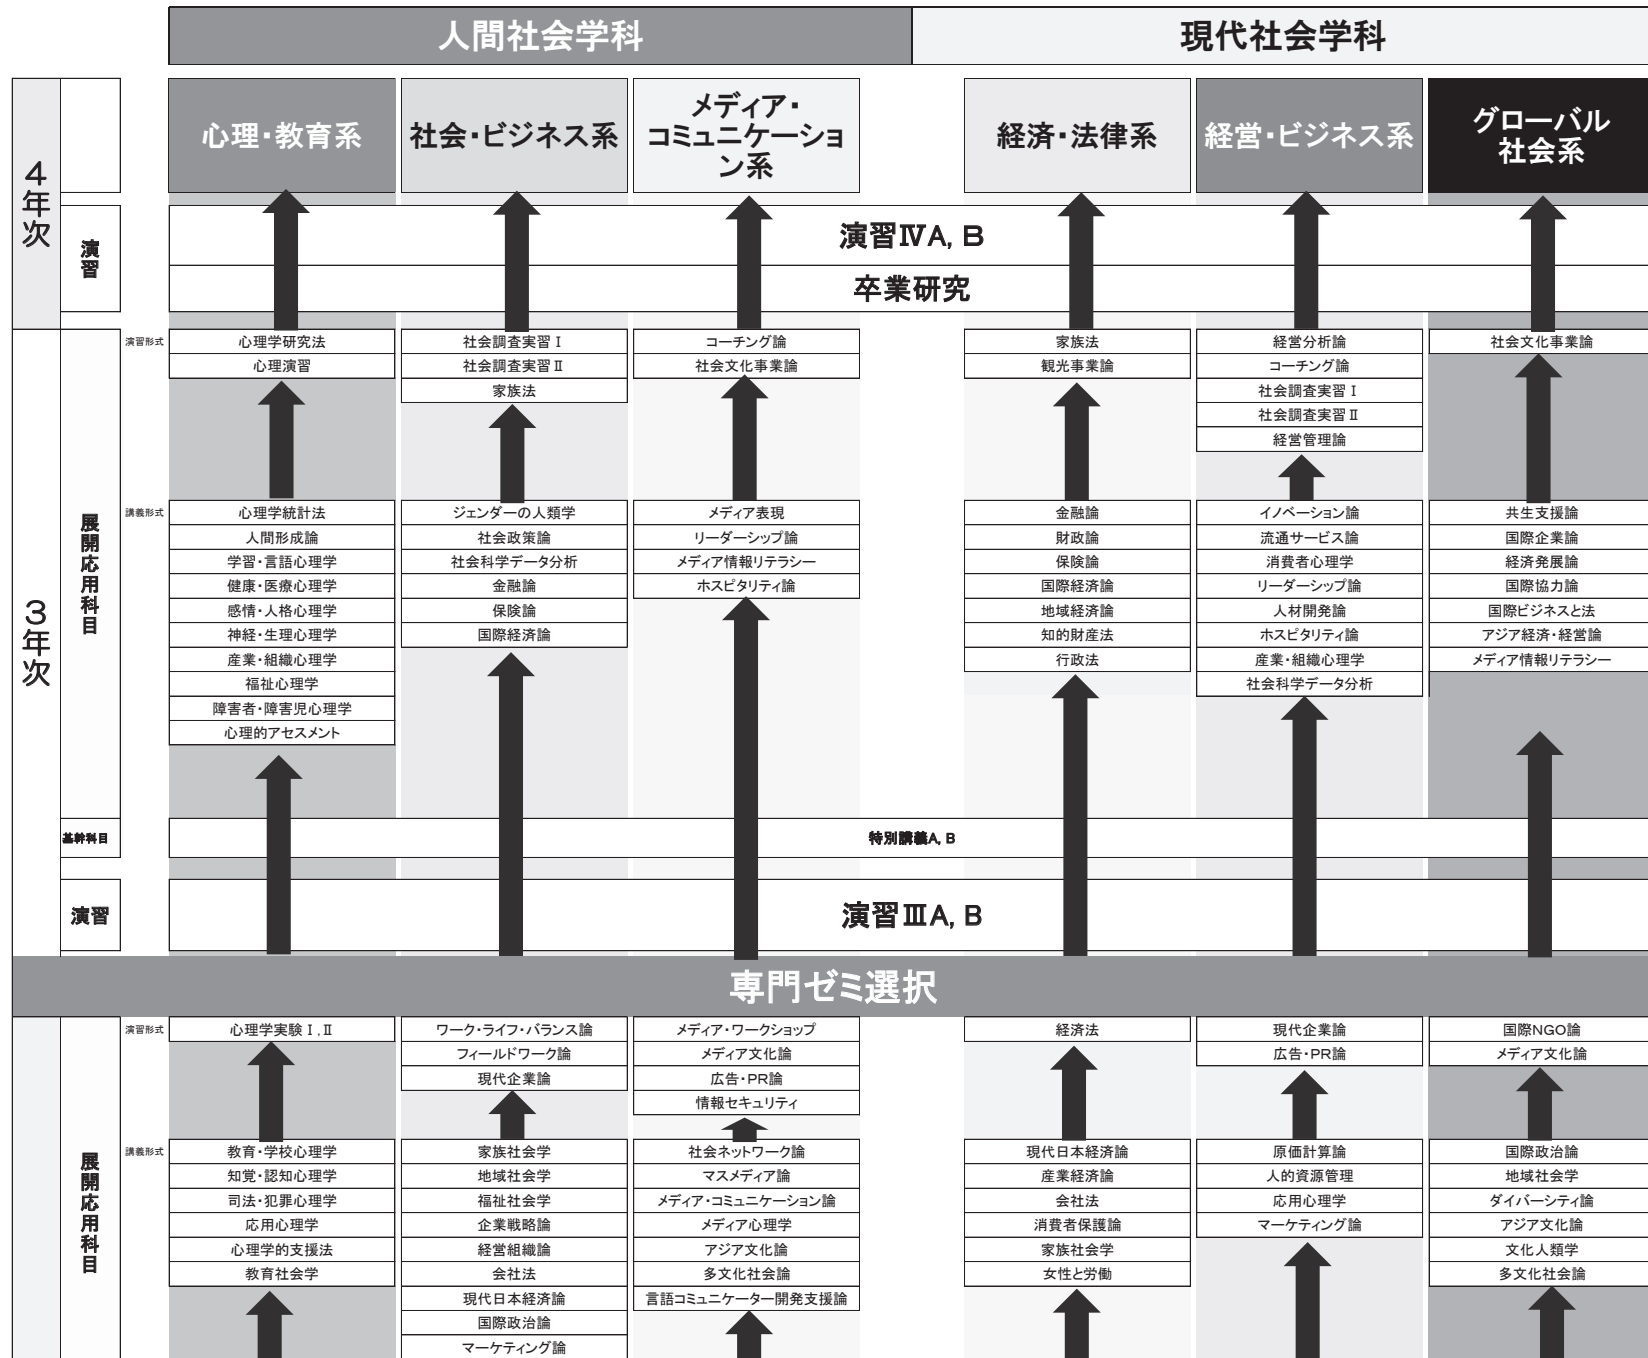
人間社会学科

現代社会学科

4年次

心理・教育系

社会・ビジネス系

メディア・コミュニケーション系

経済・法律系

経営・ビジネス系

グローバル社会系

演習

演習ⅣA, B

卒業研究

3年次

展開応用科目

演習形式

| 心理・教育系 | 社会・ビジネス系 | メディア・コミュニケーション系 | 経済・法律系 | 経営・ビジネス系 | グローバル社会系 |
|---|---|---|---|---|---|
| 心理学研究法 | 社会調査実習Ⅰ | コーチング論 | 家族法 | 経営分析論 | 社会文化事業論 |
| 心理演習 | 社会調査実習Ⅱ | 社会文化事業論 | 観光事業論 | コーチング論 | |
| | 家族法 | | | 社会調査実習Ⅰ | |
| | | | | 社会調査実習Ⅱ | |
| | | | | 経営管理論 | |

講義形式

| 心理・教育系 | 社会・ビジネス系 | メディア・コミュニケーション系 | 経済・法律系 | 経営・ビジネス系 | グローバル社会系 |
|---|---|---|---|---|---|
| 心理学統計法 | ジェンダーの人類学 | メディア表現 | 金融論 | イノベーション論 | 共生支援論 |
| 人間形成論 | 社会政策論 | リーダーシップ論 | 財政論 | 流通サービス論 | 国際企業論 |
| 学習・言語心理学 | 社会科学データ分析 | メディア情報リテラシー | 保険論 | 消費者心理学 | 経済発展論 |
| 健康・医療心理学 | 金融論 | ホスピタリティ論 | 国際経済論 | リーダーシップ論 | 国際協力論 |
| 感情・人格心理学 | 保険論 | | 地域経済論 | 人材開発論 | 国際ビジネスと法 |
| 神経・生理心理学 | 国際経済論 | | 知的財産法 | ホスピタリティ論 | アジア経済・経営論 |
| 産業・組織心理学 | | | 行政法 | 産業・組織心理学 | メディア情報リテラシー |
| 福祉心理学 | | | | 社会科学データ分析 | |
| 障害者・障害児心理学 | | | | | |
| 心理的アセスメント | | | | | |

基幹科目

特別講義A, B

演習

演習ⅢA, B

専門ゼミ選択

展開応用科目

演習形式

| 心理・教育系 | 社会・ビジネス系 | メディア・コミュニケーション系 | 経済・法律系 | 経営・ビジネス系 | グローバル社会系 |
|---|---|---|---|---|---|
| 心理学実験Ⅰ, Ⅱ | ワーク・ライフ・バランス論 | メディア・ワークショップ | 経済法 | 現代企業論 | 国際NGO論 |
| | フィールドワーク論 | メディア文化論 | | 広告・PR論 | メディア文化論 |
| | 現代企業論 | 広告・PR論 | | | |
| | | 情報セキュリティ | | | |

講義形式

| 心理・教育系 | 社会・ビジネス系 | メディア・コミュニケーション系 | 経済・法律系 | 経営・ビジネス系 | グローバル社会系 |
|---|---|---|---|---|---|
| 教育・学校心理学 | 家族社会学 | 社会ネットワーク論 | 現代日本経済論 | 原価計算論 | 国際政治論 |
| 知覚・認知心理学 | 地域社会学 | マスメディア論 | 産業経済論 | 人的資源管理 | 地域社会学 |
| 司法・犯罪心理学 | 福祉社会学 | メディア・コミュニケーション論 | 会社法 | 応用心理学 | ダイバーシティ論 |
| 応用心理学 | 企業戦略論 | メディア心理学 | 消費者保護論 | マーケティング論 | アジア文化論 |
| 心理学的支援法 | 経営組織論 | アジア文化論 | 家族社会学 | | 文化人類学 |
| 教育社会学 | 会社法 | 多文化社会論 | 女性と労働 | | 多文化社会論 |
| | 現代日本経済論 | 言語コミュニケーター開発支援論 | | | |
| | 国際政治論 | | | | |
| | マーケティング論 | | | | |